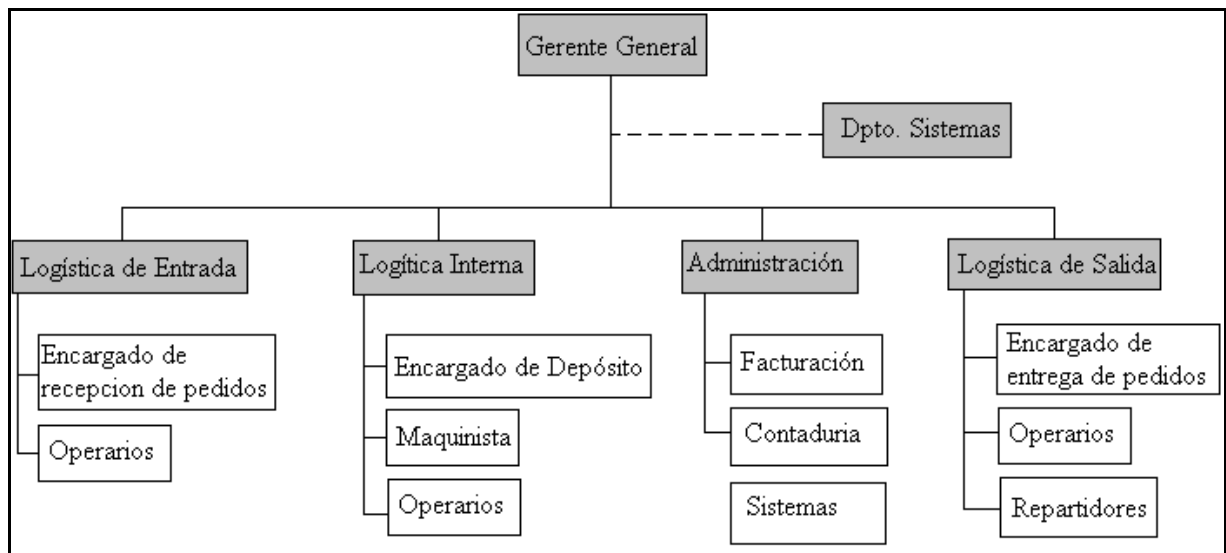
Gerente General

Dpto. Sistemas

Logística de Entrada

Encargado de recepcion de pedidos

Operarios

Logística Interna

Encargado de Depósito

Maquinista

Operarios

Administración

Facturación

Contaduria

Sistemas

Logística de Salida

Encargado de entrega de pedidos

Operarios

Repartidores